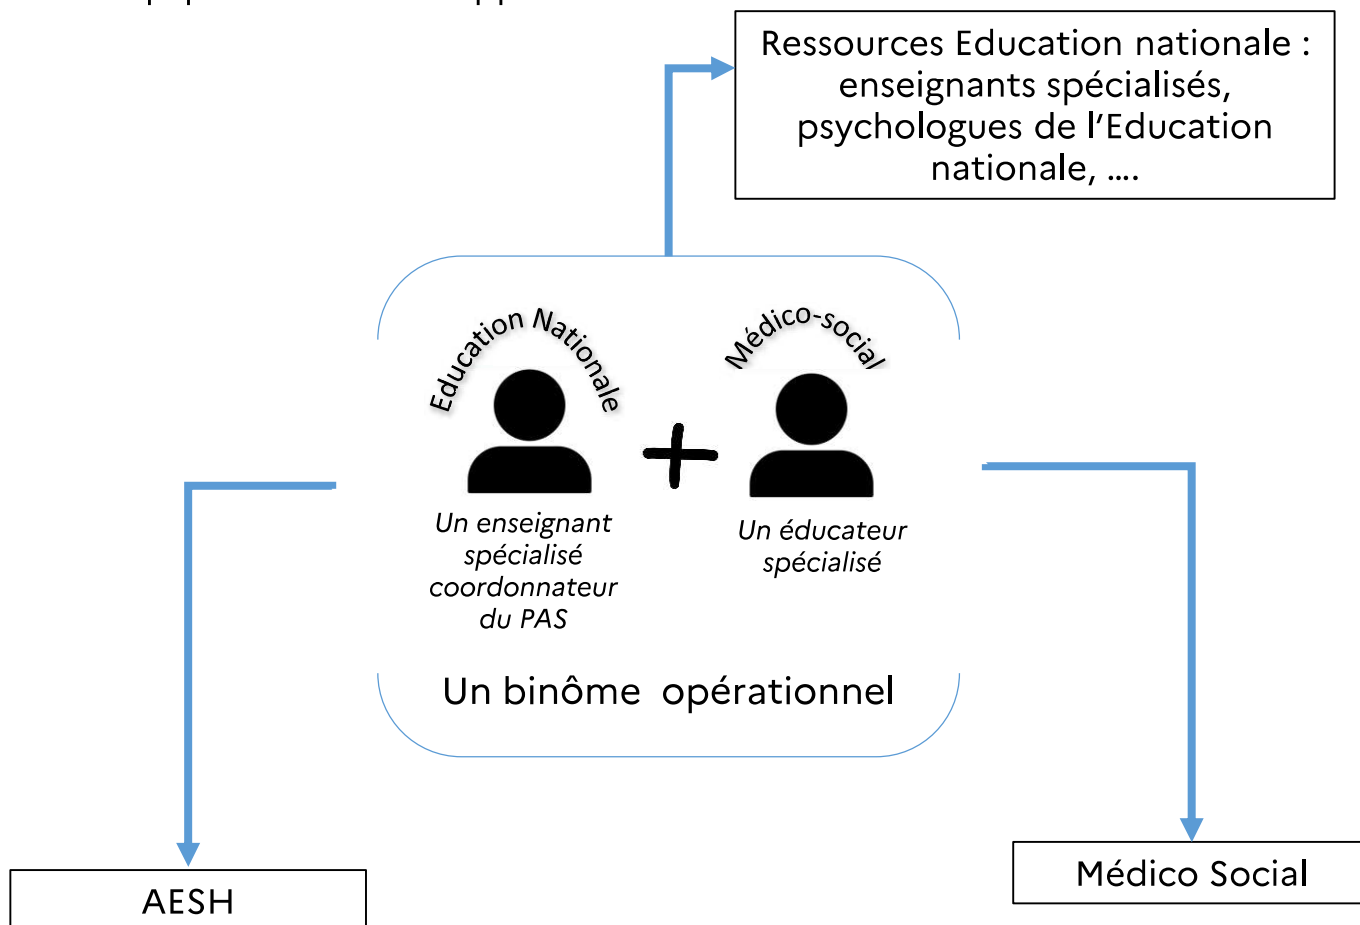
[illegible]

Ressources Education nationale : enseignants spécialisés, psychologues de l'Education nationale, ….

Education Nationale

Médico-social

+

Un enseignant spécialisé coordonnateur du PAS

Un éducateur spécialisé

Un binôme opérationnel

AESH

Médico Social